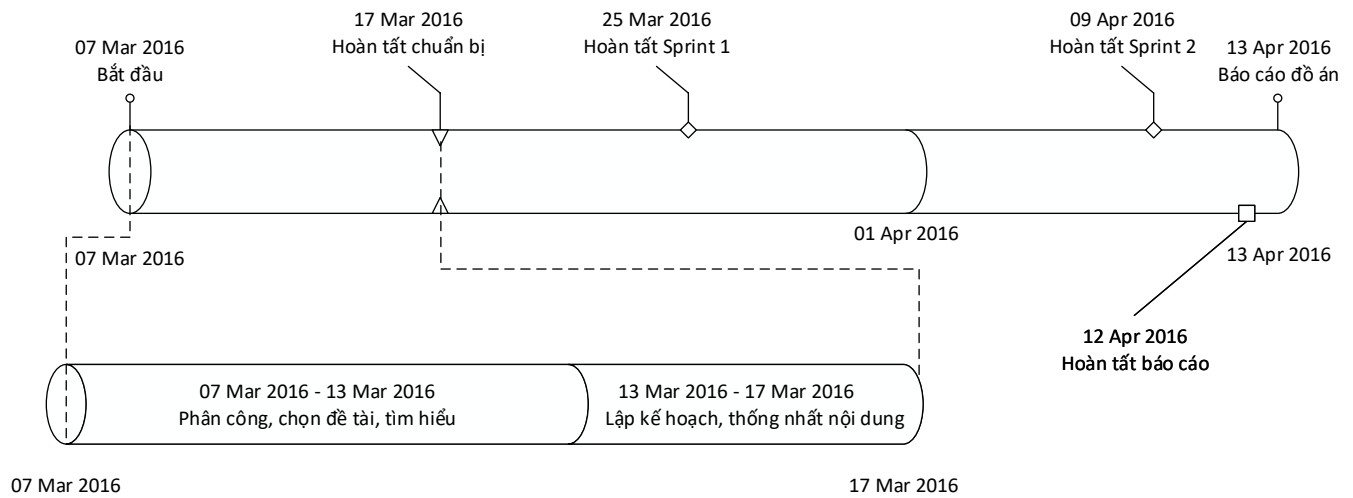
07 Mar 2016
Bắt đầu

17 Mar 2016
Hoàn tất chuẩn bị

25 Mar 2016
Hoàn tất Sprint 1

09 Apr 2016
Hoàn tất Sprint 2

13 Apr 2016
Báo cáo đồ án

01 Apr 2016

07 Mar 2016

13 Apr 2016

12 Apr 2016
Hoàn tất báo cáo

07 Mar 2016 - 13 Mar 2016
Phân công, chọn đề tài, tìm hiểu

13 Mar 2016 - 17 Mar 2016
Lập kế hoạch, thống nhất nội dung

07 Mar 2016

17 Mar 2016